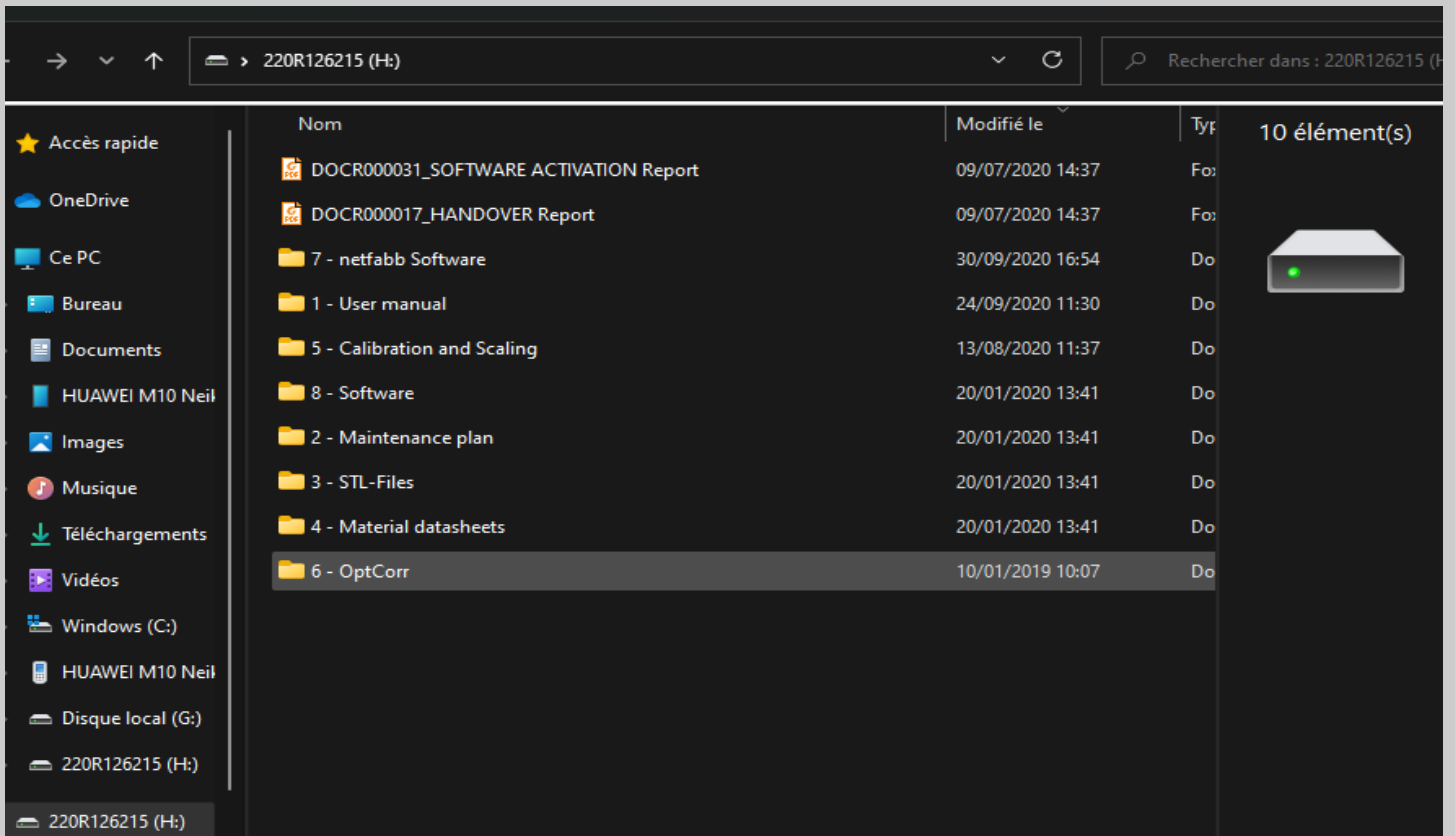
> 220R126215 (H:)

Rechercher dans : 220R126215 (H:

Accès rapide
OneDrive
Ce PC
Bureau
Documents
HUAWEI M10 Neil
Images
Musique
Téléchargements
Vidéos
Windows (C:)
HUAWEI M10 Neil
Disque local (G:)
220R126215 (H:)
220R126215 (H:)

| Nom | Modifié le | Typ |
|---|---|---|
| DOCR000031_SOFTWARE ACTIVATION Report | 09/07/2020 14:37 | Fo |
| DOCR000017_HANDOVER Report | 09/07/2020 14:37 | Fo |
| 7 - netfabb Software | 30/09/2020 16:54 | Do |
| 1 - User manual | 24/09/2020 11:30 | Do |
| 5 - Calibration and Scaling | 13/08/2020 11:37 | Do |
| 8 - Software | 20/01/2020 13:41 | Do |
| 2 - Maintenance plan | 20/01/2020 13:41 | Do |
| 3 - STL-Files | 20/01/2020 13:41 | Do |
| 4 - Material datasheets | 20/01/2020 13:41 | Do |
| 6 - OptCorr | 10/01/2019 10:07 | Do |

10 élément(s)